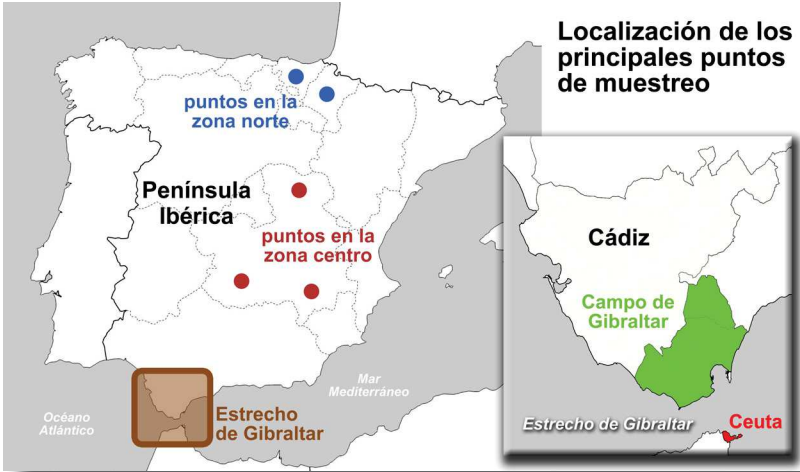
Localización de los principales puntos de muestreo

puntos en la zona norte

Península Ibérica

puntos en la zona centro

Mar Mediterráneo

Océano Atlántico

Estrecho de Gibraltar

Cádiz

Campo de Gibraltar

Estrecho de Gibraltar

Ceuta